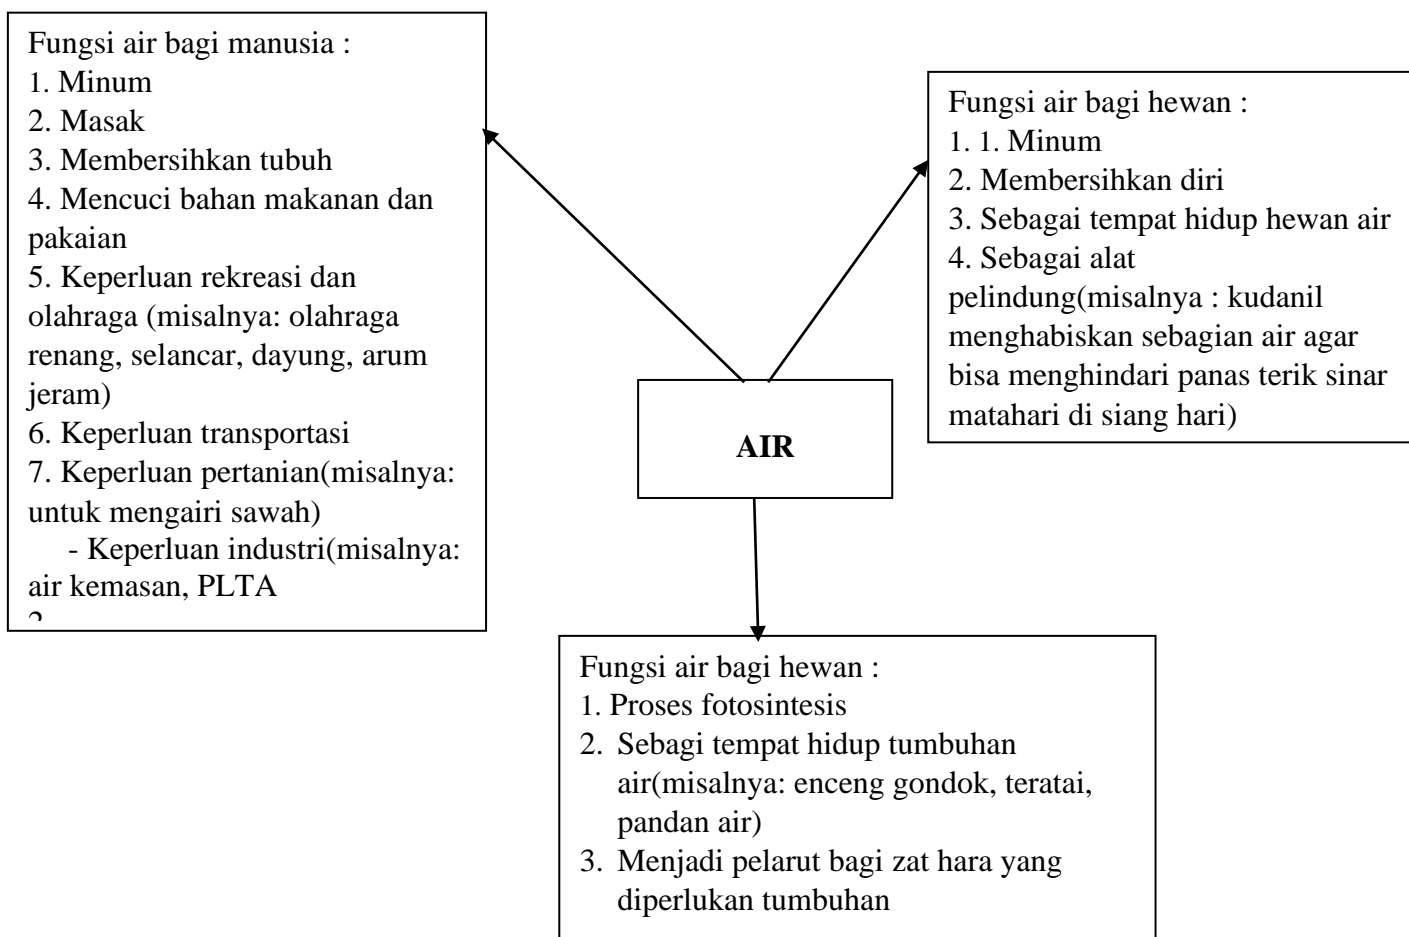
Fungsi air bagi manusia :
1. Minum
2. Masak
3. Membersihkan tubuh
4. Mencuci bahan makanan dan pakaian
5. Keperluan rekreasi dan olahraga (misalnya: olahraga renang, selancar, dayung, arum jeram)
6. Keperluan transportasi
7. Keperluan pertanian(misalnya: untuk mengairi sawah)
- Keperluan industri(misalnya: air kemasan, PLTA
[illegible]

Fungsi air bagi hewan :
1. 1. Minum
2. Membersihkan diri
3. Sebagai tempat hidup hewan air
4. Sebagai alat pelindung(misalnya : kudanil menghabiskan sebagian air agar bisa menghindari panas terik sinar matahari di siang hari)

AIR

Fungsi air bagi hewan :
1. Proses fotosintesis
2. Sebagi tempat hidup tumbuhan air(misalnya: enceng gondok, teratai, pandan air)
3. Menjadi pelarut bagi zat hara yang diperlukan tumbuhan